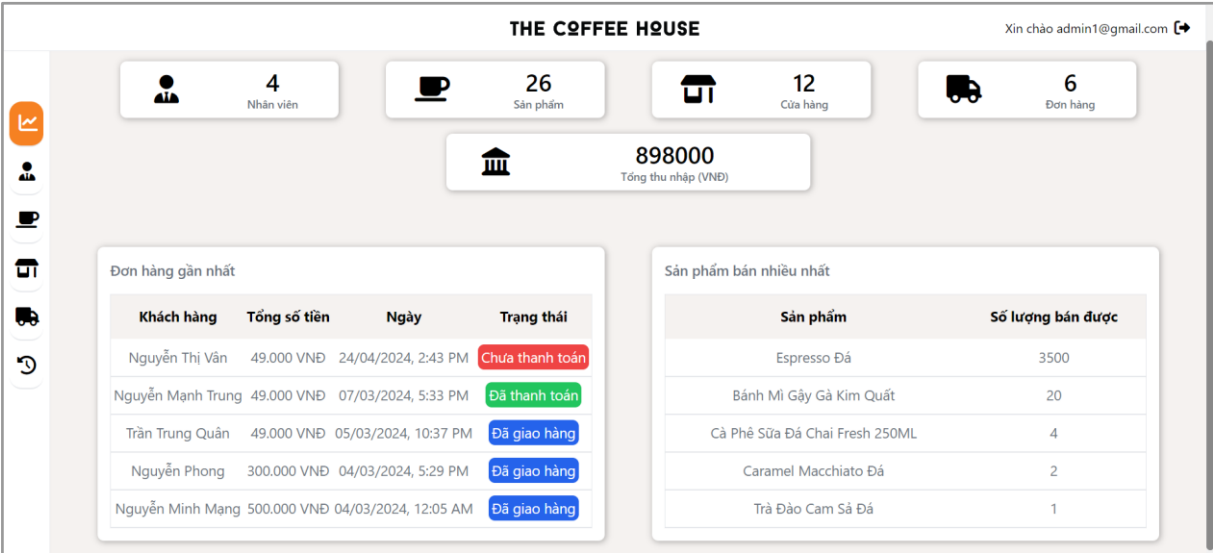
THE COFFEE HOUSE

Xin chào admin1@gmail.com

4
Nhân viên

26
Sản phẩm

12
Cửa hàng

6
Đơn hàng

898000
Tổng thu nhập (VNĐ)

Đơn hàng gần nhất

| Khách hàng | Tổng số tiền | Ngày | Trạng thái |
|---|---|---|---|
| Nguyễn Thị Vân | 49.000 VNĐ | 24/04/2024, 2:43 PM | Chưa thanh toán |
| Nguyễn Mạnh Trung | 49.000 VNĐ | 07/03/2024, 5:33 PM | Đã thanh toán |
| Trần Trung Quân | 49.000 VNĐ | 05/03/2024, 10:37 PM | Đã giao hàng |
| Nguyễn Phong | 300.000 VNĐ | 04/03/2024, 5:29 PM | Đã giao hàng |
| Nguyễn Minh Mạng | 500.000 VNĐ | 04/03/2024, 12:05 AM | Đã giao hàng |

Sản phẩm bán nhiều nhất

| Sản phẩm | Số lượng bán được |
|---|---|
| Espresso Đá | 3500 |
| Bánh Mì Gậy Gà Kim Quất | 20 |
| Cà Phê Sữa Đá Chai Fresh 250ML | 4 |
| Caramel Macchiato Đá | 2 |
| Trà Đào Cam Sả Đá | 1 |